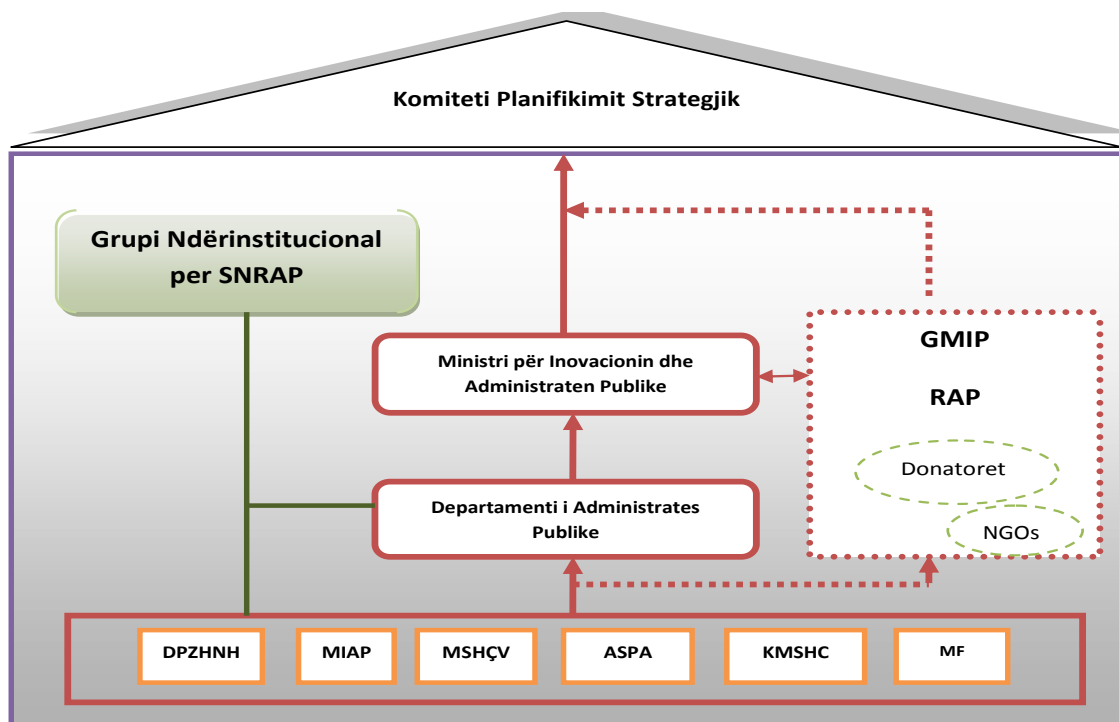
Komiteti Planifikimit Strategjik

Grupi Ndërinstitucional per SNRAP

Ministri për Inovacionin dhe Administraten Publike

GMIP

RAP

Donatoret

NGOs

Departamenti i Administrates Publike

DPZHNH

MIAP

MSHÇV

ASPA

KMSHC

MF